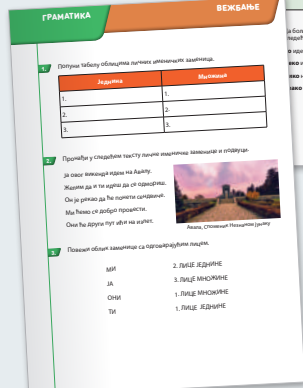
ГРАМАТИКА

ВЕЖБАЊЕ

1. Попуни табелу облицима личних именичких заменица.

| Једнина | Множина |
|---|---|
| 1. | 1. |
| 2. | 2. |
| 3. | 3. |

2. Пронађи у следећем тексту личне именичке заменице и подвуци.

Ја овог викенда идем на Авалу.
Желим да и ти идеш да се одмориш.
Он је рекао да ће понети сендвиче.
Ми ћемо се добро провести.
Они ће други пут ићи на излет.

Авала, Споменик Незнаном јунаку

3. Повежи облик заменице са одговарајућим лицем.

МИ    2. ЛИЦЕ ЈЕДНИНЕ
ЈА    3. ЛИЦЕ МНОЖИНЕ
ОНИ    1. ЛИЦЕ МНОЖИНЕ
ТИ    1. ЛИЦЕ ЈЕДНИНЕ